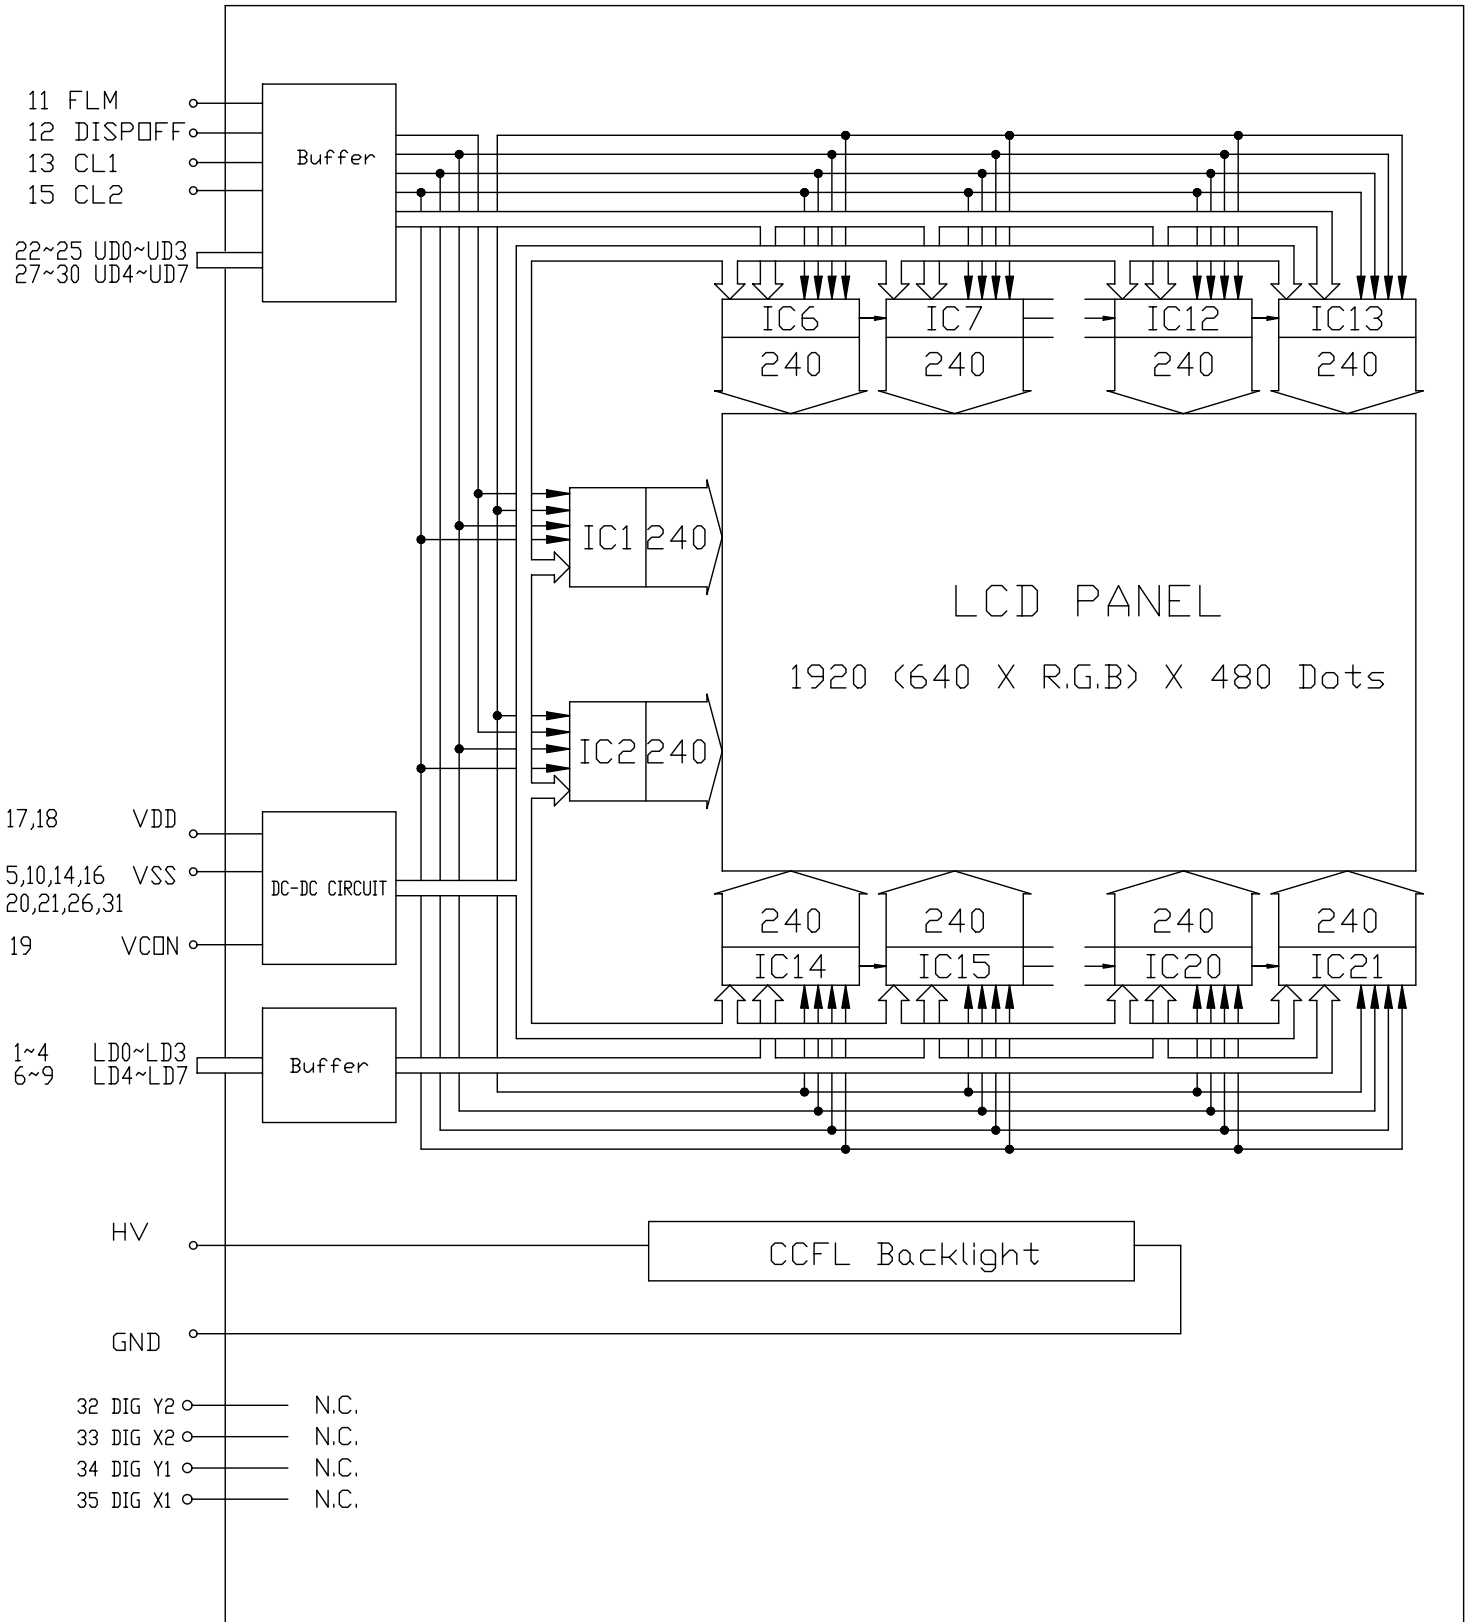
11 FLM
12 DISPOFF
13 CL1
15 CL2

22~25 UD0~UD3
27~30 UD4~UD7

Buffer

IC6
240
IC7
240
IC12
240
IC13
240

IC1 240

IC2 240

LCD PANEL

1920 (640 X R.G.B) X 480 Dots

17,18 VDD

5,10,14,16 VSS
20,21,26,31

19 VCON

DC-DC CIRCUIT

240
IC14
240
IC15
240
IC20
240
IC21

1~4 LD0~LD3
6~9 LD4~LD7

Buffer

HV

CCFL Backlight

GND

32 DIG Y2 N.C.
33 DIG X2 N.C.
34 DIG Y1 N.C.
35 DIG X1 N.C.